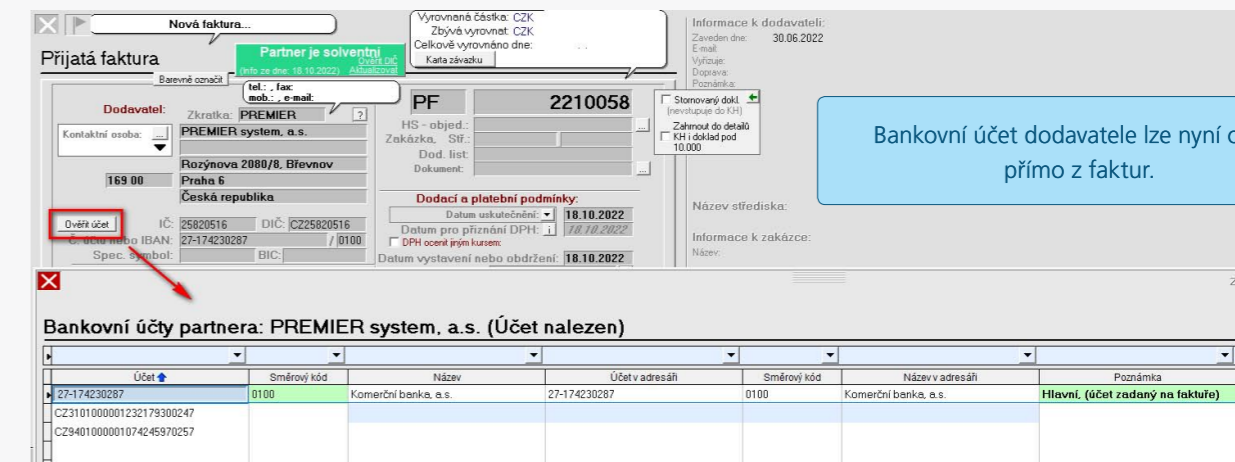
Nová faktura...

Přijatá faktura

Partner je solventní
(Info ze dne: 18.10.2022) Ověřit DIČ Aktualizovat

Barevně označit

Vyrovnaná částka: CZK
Zbývá vyrovnat: CZK
Celkově vyrovnáno dne:
Karta závazku

tel.: , fax:
mob.: , e-mail:

Dodavatel: Zkratka: PREMIER ?
Kontaktní osoba: ...
PREMIER system, a.s.
Rozýnova 2080/8, Břevnov
169 00 Praha 6
Česká republika

Ověřit účet IČ: 25820516 DIČ: CZ25820516
Č. účtu nebo IBAN: 27-174230287 / 0100
Spec. symbol: BIC:

PF 2210058
HS - objed.:
Zakázka, Stř.:
Dod. list:
Dokument:

Stornovaný dokl. (nevstupuje do KH)
Zahrnout do detailů KH i doklad pod 10.000

Dodací a platební podmínky:
Datum uskutečnění: 18.10.2022
Datum pro přiznání DPH: 18.10.2022
DPH ocenit jiným kursem:
Datum vystavení nebo obdržení: 18.10.2022

Informace k dodavateli:
Zaveden dne: 30.06.2022
E-mail:
Vyřizuje:
Doprava:
Poznámka:

Bankovní účet dodavatele lze nyní o přímo z faktur.

Název střediska:

Informace k zakázce:
Název:

Bankovní účty partnera: PREMIER system, a.s. (Účet nalezen)

| Účet | Směrový kód | Název | Účet v adresáři | Směrový kód | Název v adresáři | Poznámka |
|---|---|---|---|---|---|---|
| 27-174230287 | 0100 | Komerční banka, a.s. | 27-174230287 | 0100 | Komerční banka, a.s. | Hlavní, (účet zadaný na faktuře) |
| CZ3101000001232179300247 | | | | | | |
| CZ9401000001074245970257 | | | | | | |